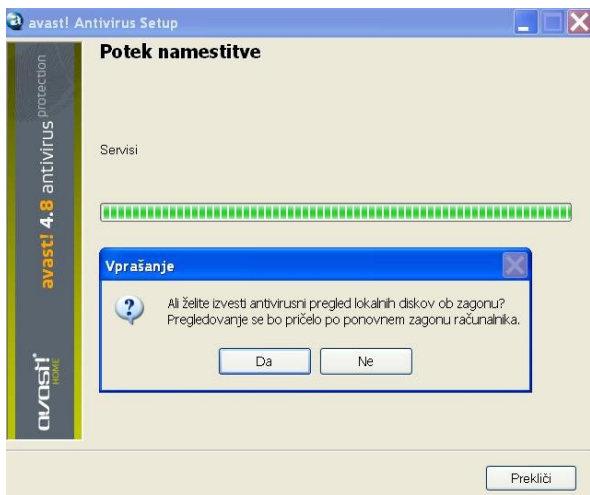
avast! Antivirus Setup

avast! 4.8 antivirus protection

avast! HOME

Potek namestitve

Servisi

Vprašanje

Ali želite izvesti antivirusni pregled lokalnih diskov ob zagonu? Pregledovanje se bo pričelo po ponovnem zagonu računalnika.

Da

Ne

Prekliči